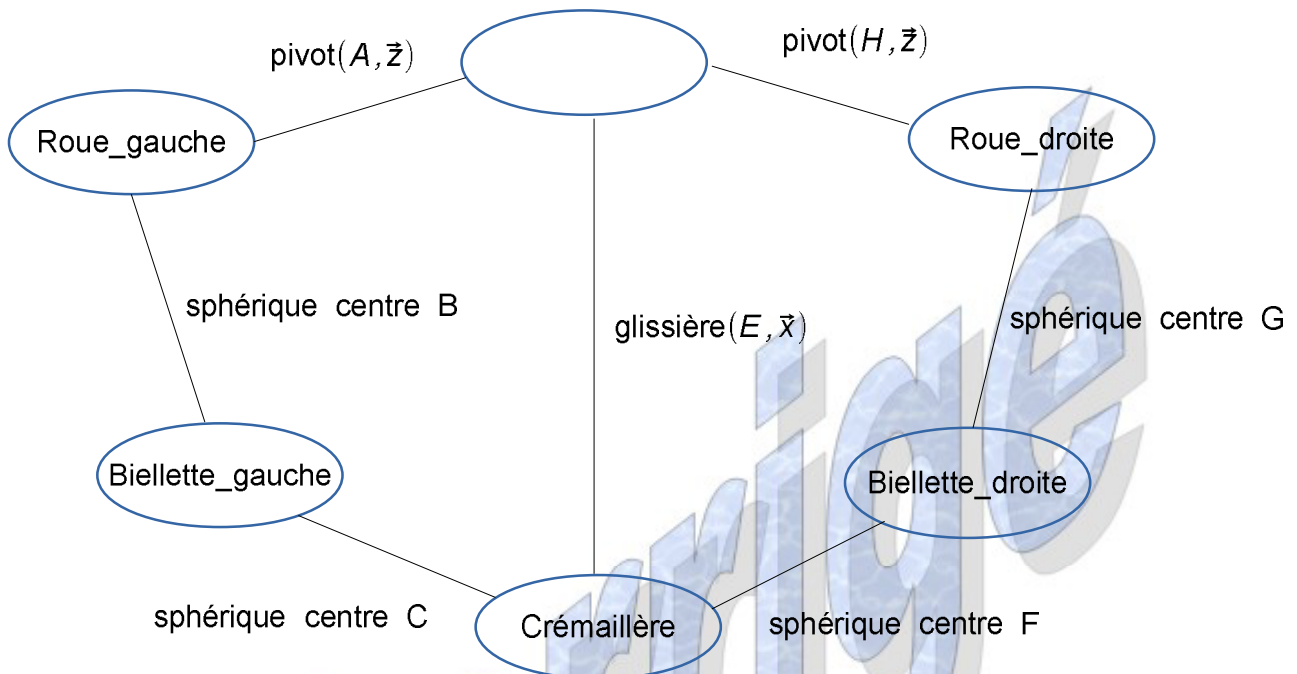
pivot$(A,\vec{z})$

pivot$(H,\vec{z})$

Roue_gauche

Roue_droite

sphérique centre B

glissière$(E,\vec{x})$

sphérique centre G

Biellette_gauche

Biellette_droite

sphérique centre C

Crémaillère

sphérique centre F

rid